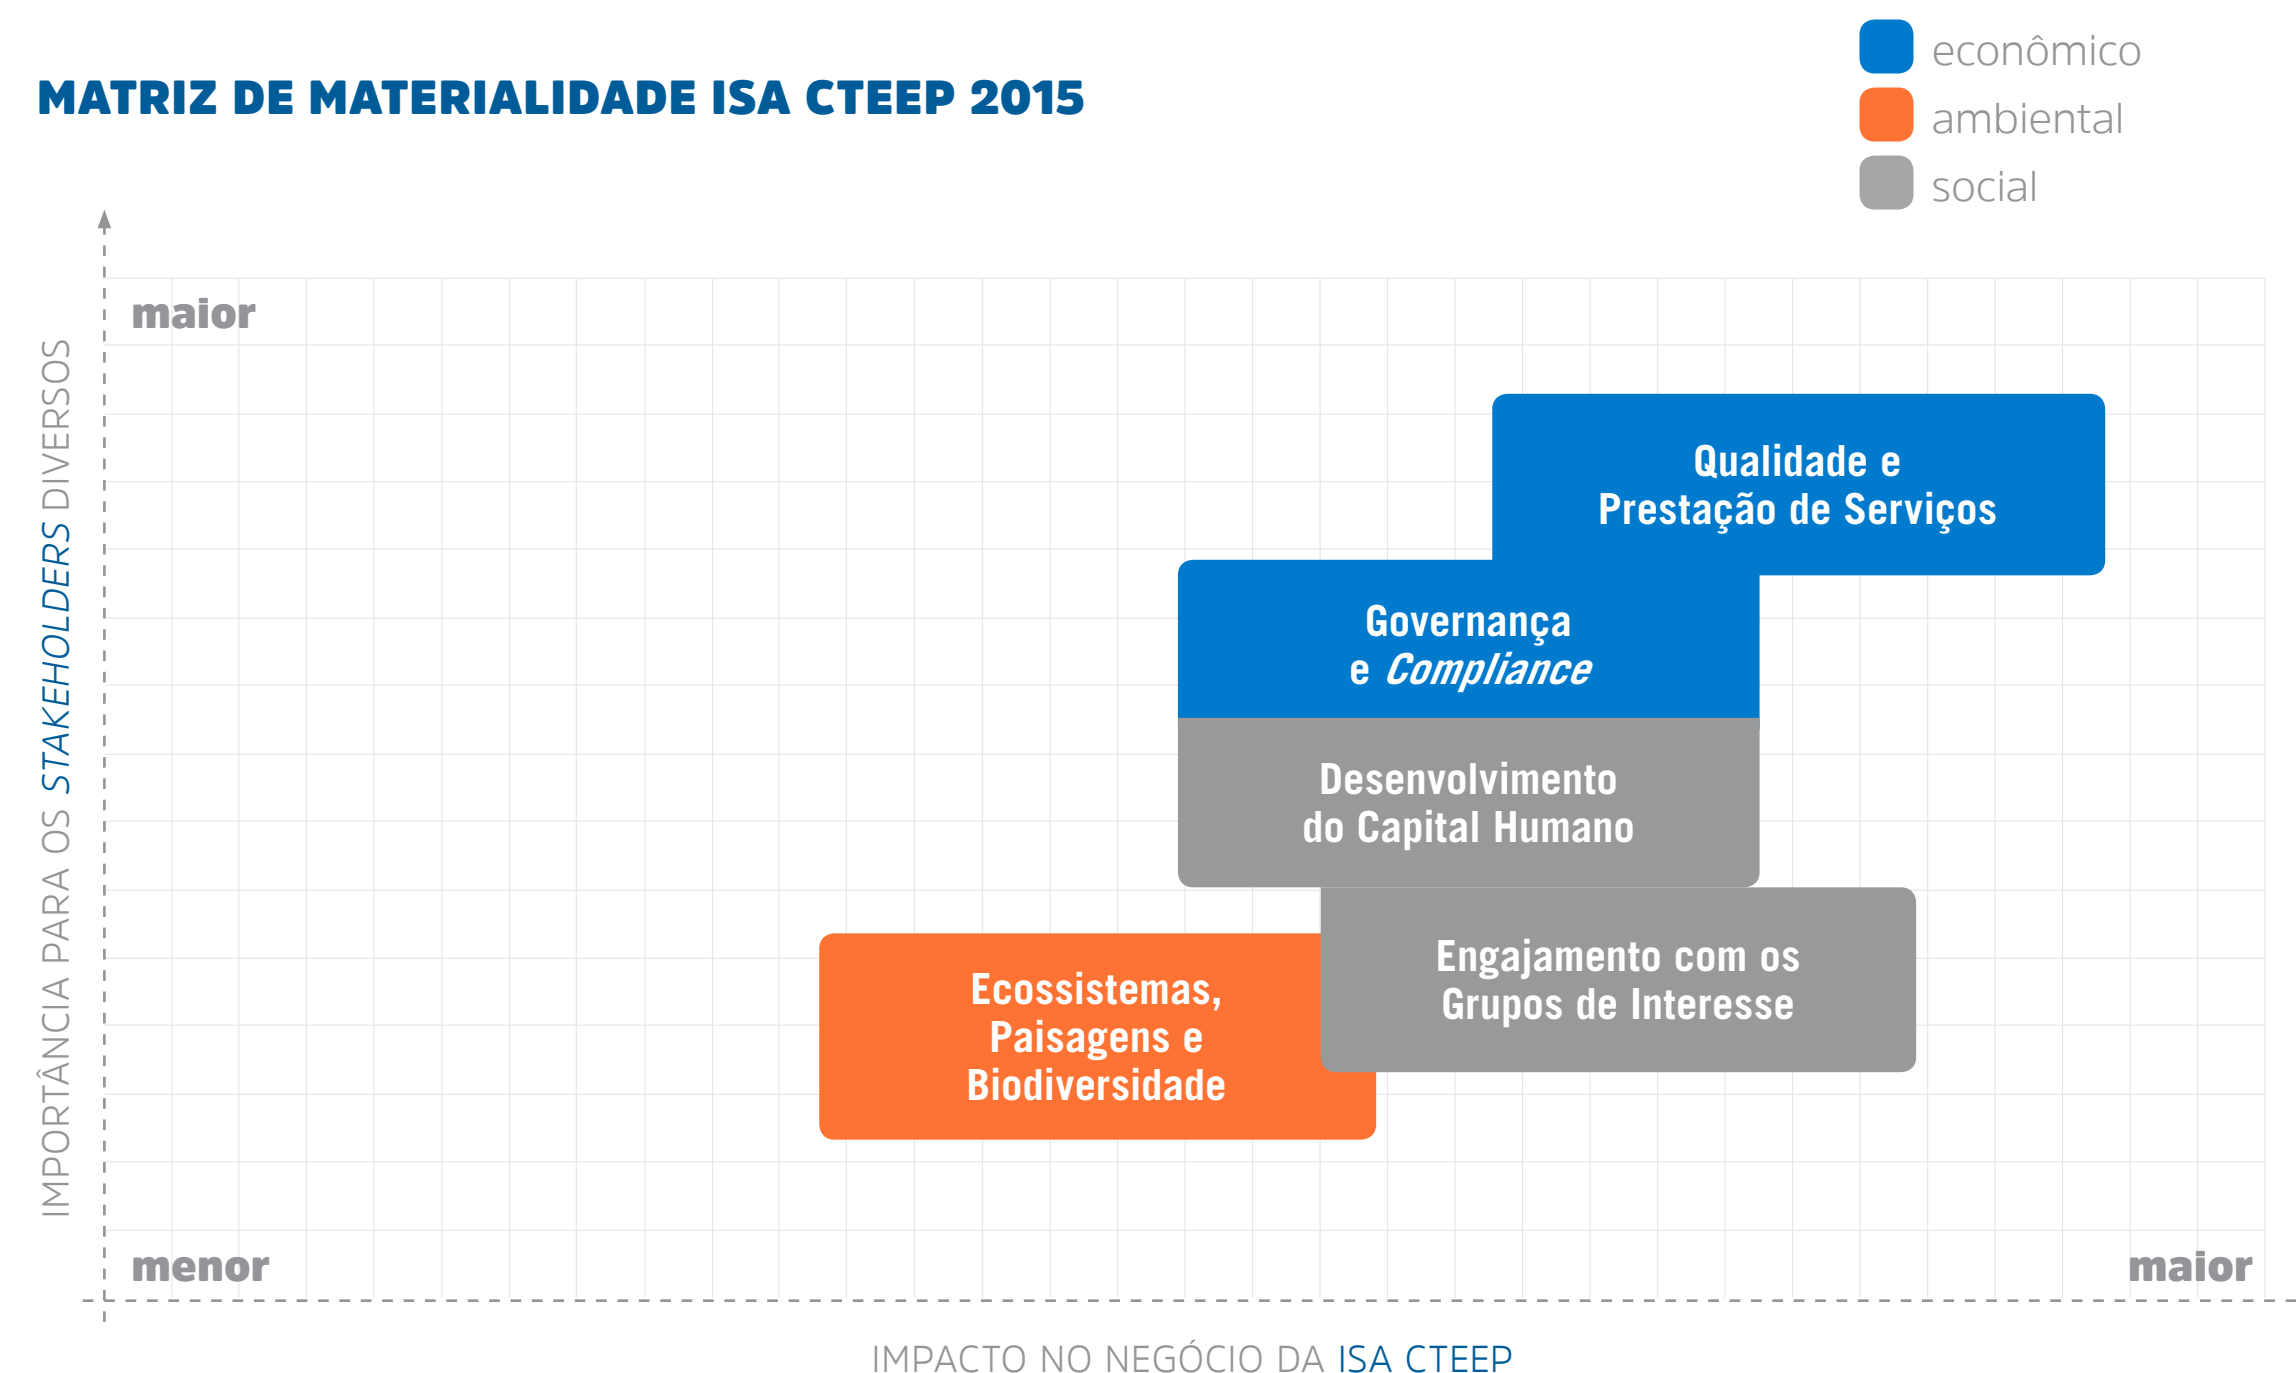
MATRIZ DE MATERIALIDADE ISA CTEEP 2015

econômico
ambiental
social

IMPORTÂNCIA PARA OS STAKEHOLDERS DIVERSOS

maior

Qualidade e Prestação de Serviços

Governança e Compliance

Desenvolvimento do Capital Humano

Engajamento com os Grupos de Interesse

Ecossistemas, Paisagens e Biodiversidade

menor

maior

IMPACTO NO NEGÓCIO DA ISA CTEEP